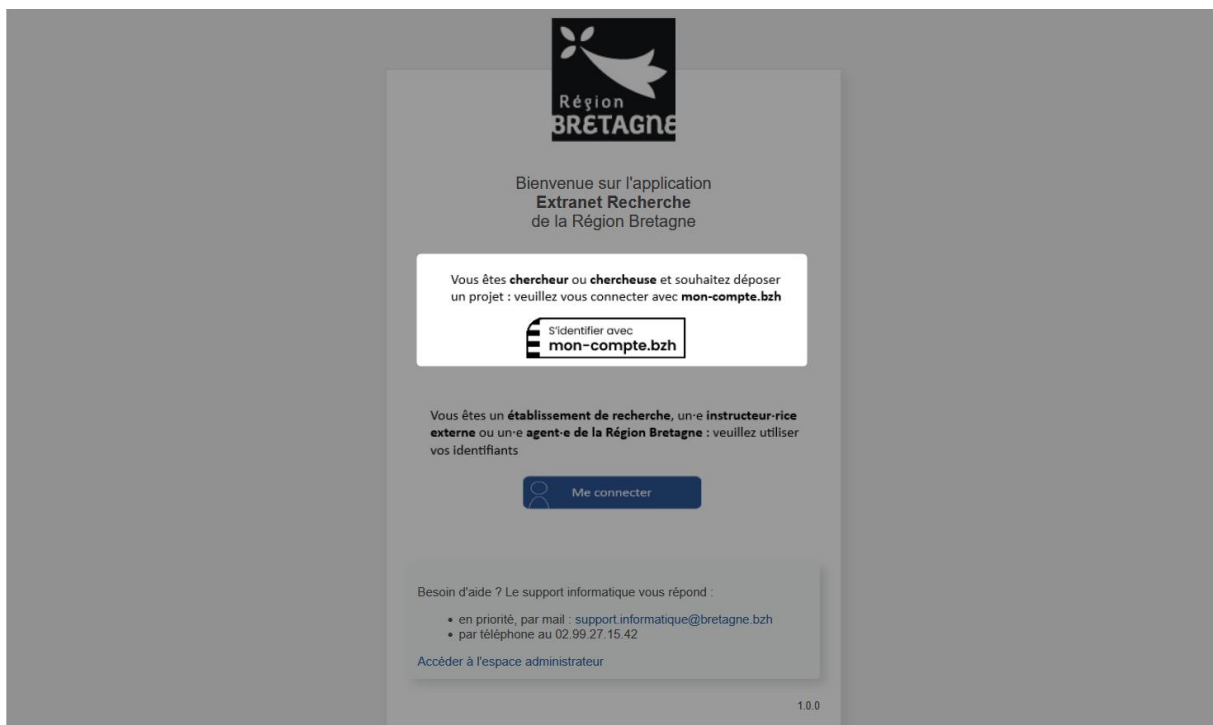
Région
BRETAGNE

Bienvenue sur l'application
**Extranet Recherche**
de la Région Bretagne

Vous êtes **chercheur** ou **chercheuse** et souhaitez déposer un projet : veuillez vous connecter avec **mon-compte.bzh**

S'identifier avec
mon-compte.bzh

Vous êtes un **établissement de recherche**, un·e **instructeur·rice externe** ou un·e **agent·e de la Région Bretagne :** veuillez utiliser vos identifiants

Me connecter

Besoin d'aide ? Le support informatique vous répond :

- en priorité, par mail : support.informatique@bretagne.bzh
- par téléphone au 02.99.27.15.42

Accéder à l'espace administrateur

1.0.0